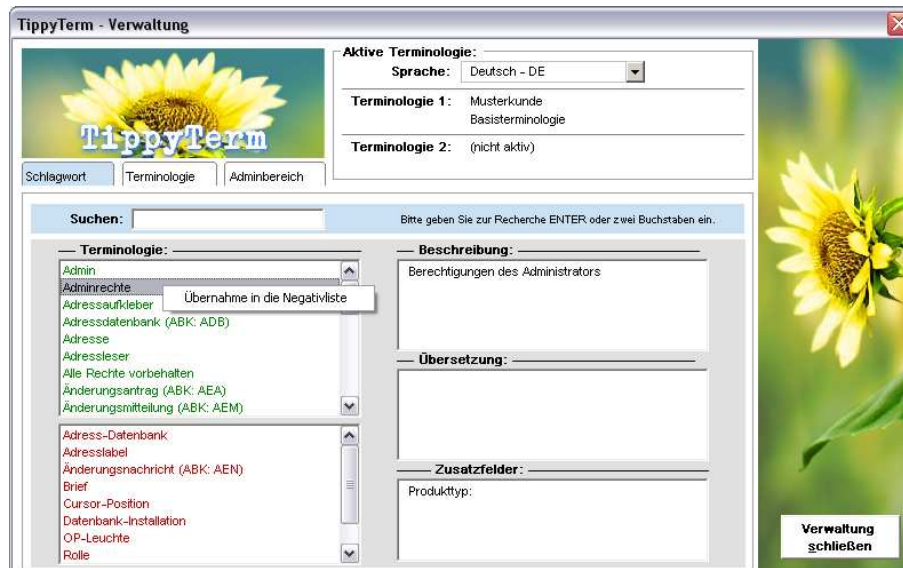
TippyTerm - Verwaltung

TippyTerm

Aktive Terminologie:
Sprache: Deutsch - DE
Terminologie 1: Musterkunde
Basisterminologie
Terminologie 2: (nicht aktiv)

Schlagwort | Terminologie | Adminbereich

Suchen:
Bitte geben Sie zur Recherche ENTER oder zwei Buchstaben ein.

Terminologie:
Admin
Adminrechte
Adressaufkleber
Übernahme in die Negativliste
Adressdatenbank (ABK: ADB)
Adresse
Adressleser
Alle Rechte vorbehalten
Änderungsantrag (ABK: AEA)
Änderungsmitteilung (ABK: AEM)

Adress-Datenbank
Adresslabel
Änderungsnachricht (ABK: AEN)
Brief
Cursor-Position
Datenbank-Installation
OP-Leuchte
Rolle

Beschreibung:
Berechtigungen des Administrators

Übersetzung:

Zusatzfelder:
Produkttyp:

Verwaltung schließen